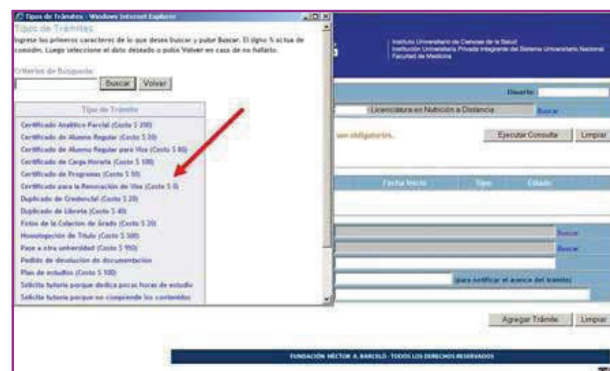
Tipos de Trámites - Windows Internet Explorer

Tipos de Trámites

Ingrese los primeros caracteres de lo que desea buscar y pulse Buscar. El signo % actua de comodín. Luego seleccione el dato deseado o pulse Volver en caso de no hallarlo.

Criterios de Busqueda

Buscar Volver

| Tipo de Trámite |
|---|
| Certificado Analítico Parcial (Costo $ 200) |
| Certificado de Alumno Regular (Costo $ 20) |
| Certificado de Alumno Regular para Visa (Costo $ 60) |
| Certificado de Carga Horaria (Costo $ 100) |
| Certificado de Programas (Costo $ 50) |
| Certificado para la Renovación de Visa (Costo $ 0) |
| Duplicado de Credencial (Costo $ 20) |
| Duplicado de Libreta (Costo $ 40) |
| Fotos de la Colacion de Grado (Costo $ 20) |
| Homologación de Titulo (Costo $ 500) |
| Pase a otra universidad (Costo $ 950) |
| Pedido de devolución de documentación |
| Plan de estudios (Costo $ 100) |
| Solicita tutoría porque dedica pocas horas de estudio |
| Solicita tutoria porque no comprende los contenidos |

Instituto Universitario de Ciencias de la Salud
Institución Universitaria Privada integrante del Sistema Universitario Nacional
Facultad de Medicina

Usuario:

Licenciatura en Nutrición a Distancia Buscar

son obligatorios.

Ejecutar Consulta Limpiar

Fecha Inicio Tipo Estado

Buscar

Buscar

(para notificar el avance del trámite)

Agregar Trámite Limpiar

FUNDACIÓN HÉCTOR A. BARCELÓ - TODOS LOS DERECHOS RESERVADOS